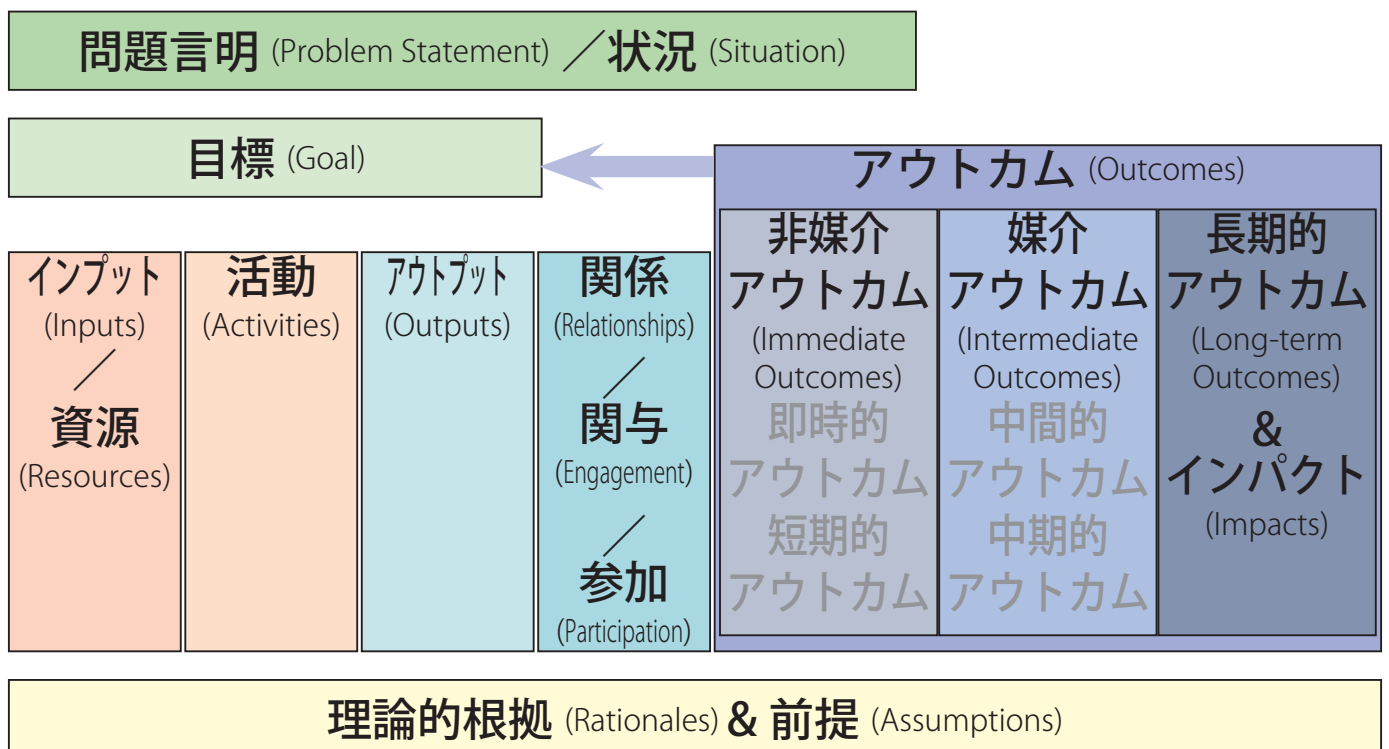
問題言明 (Problem Statement) ／状況 (Situation)

目標 (Goal)

アウトカム (Outcomes)

インプット (Inputs) ／ 資源 (Resources)

活動 (Activities)

アウトプット (Outputs)

関係 (Relationships) ／ 関与 (Engagement) ／ 参加 (Participation)

非媒介 アウトカム (Immediate Outcomes) 即時的 アウトカム 短期的 アウトカム

媒介 アウトカム (Intermediate Outcomes) 中間的 アウトカム 中期的 アウトカム

長期的 アウトカム (Long-term Outcomes) & インパクト (Impacts)

理論的根拠 (Rationales) & 前提 (Assumptions)